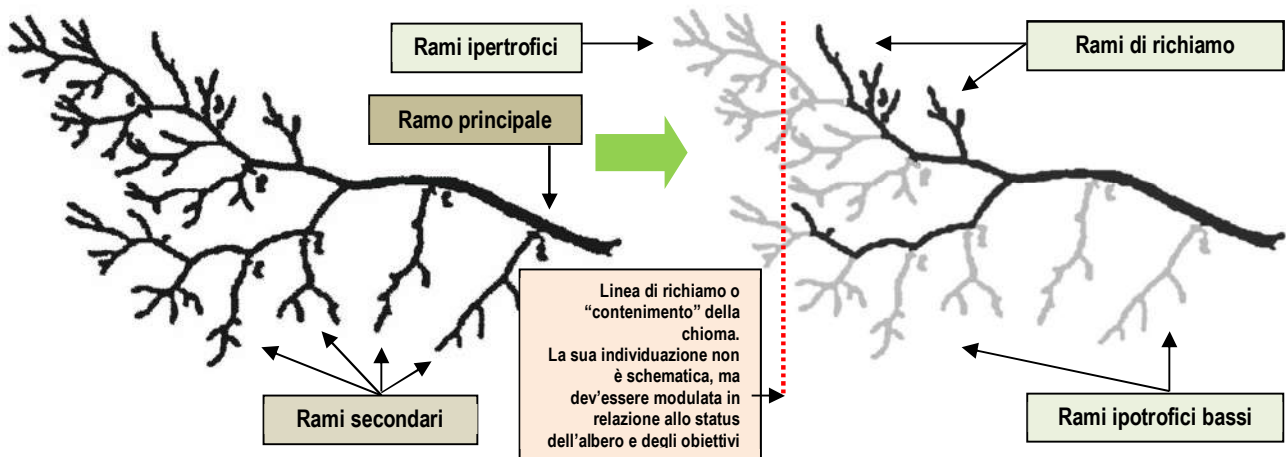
Rami ipertrofici

Ramo principale

Rami di richiamo

Linea di richiamo o "contenimento" della chioma.
La sua individuazione non è schematica, ma dev'essere modulata in relazione allo status dell'albero e degli obiettivi

Rami secondari

Rami ipotrofici bassi